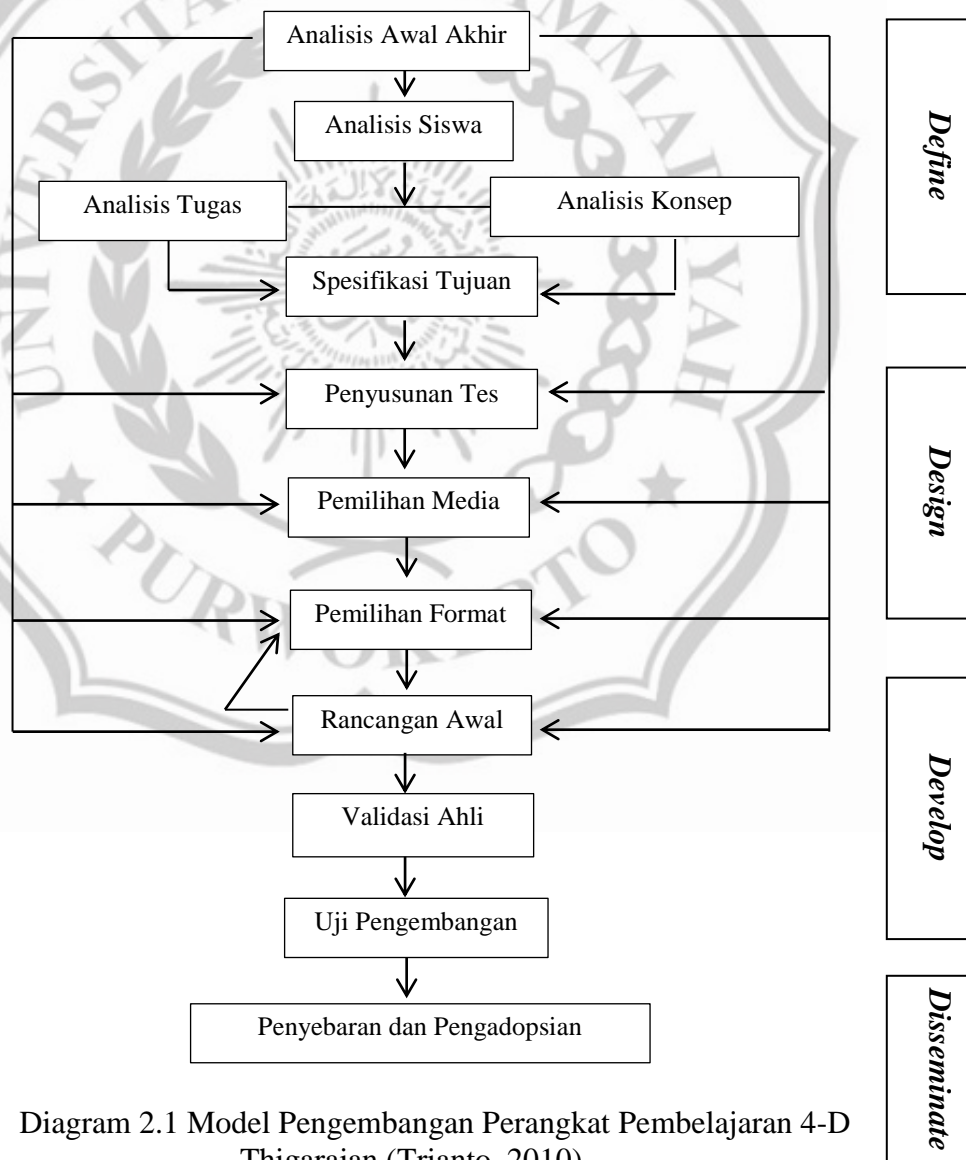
Analisis Awal Akhir

Analisis Siswa

Analisis Tugas

Analisis Konsep

Spesifikasi Tujuan

Penyusunan Tes

Pemilihan Media

Pemilihan Format

Rancangan Awal

Validasi Ahli

Uji Pengembangan

Penyebaran dan Pengadopsian

Define

Design

Develop

Disseminate

Diagram 2.1 Model Pengembangan Perangkat Pembelajaran 4-D Thigarajan (Trianto, 2010)